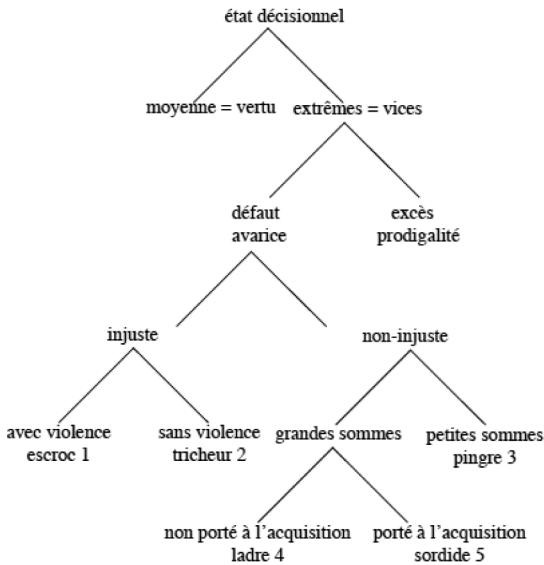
état décisionnel

moyenne = vertu

extrêmes = vices

défaut
avarice

excès
prodigalité

injuste

non-injuste

avec violence
escroc 1

sans violence
tricheur 2

grandes sommes

petites sommes
pingre 3

non porté à l'acquisition
ladre 4

porté à l'acquisition
sordide 5